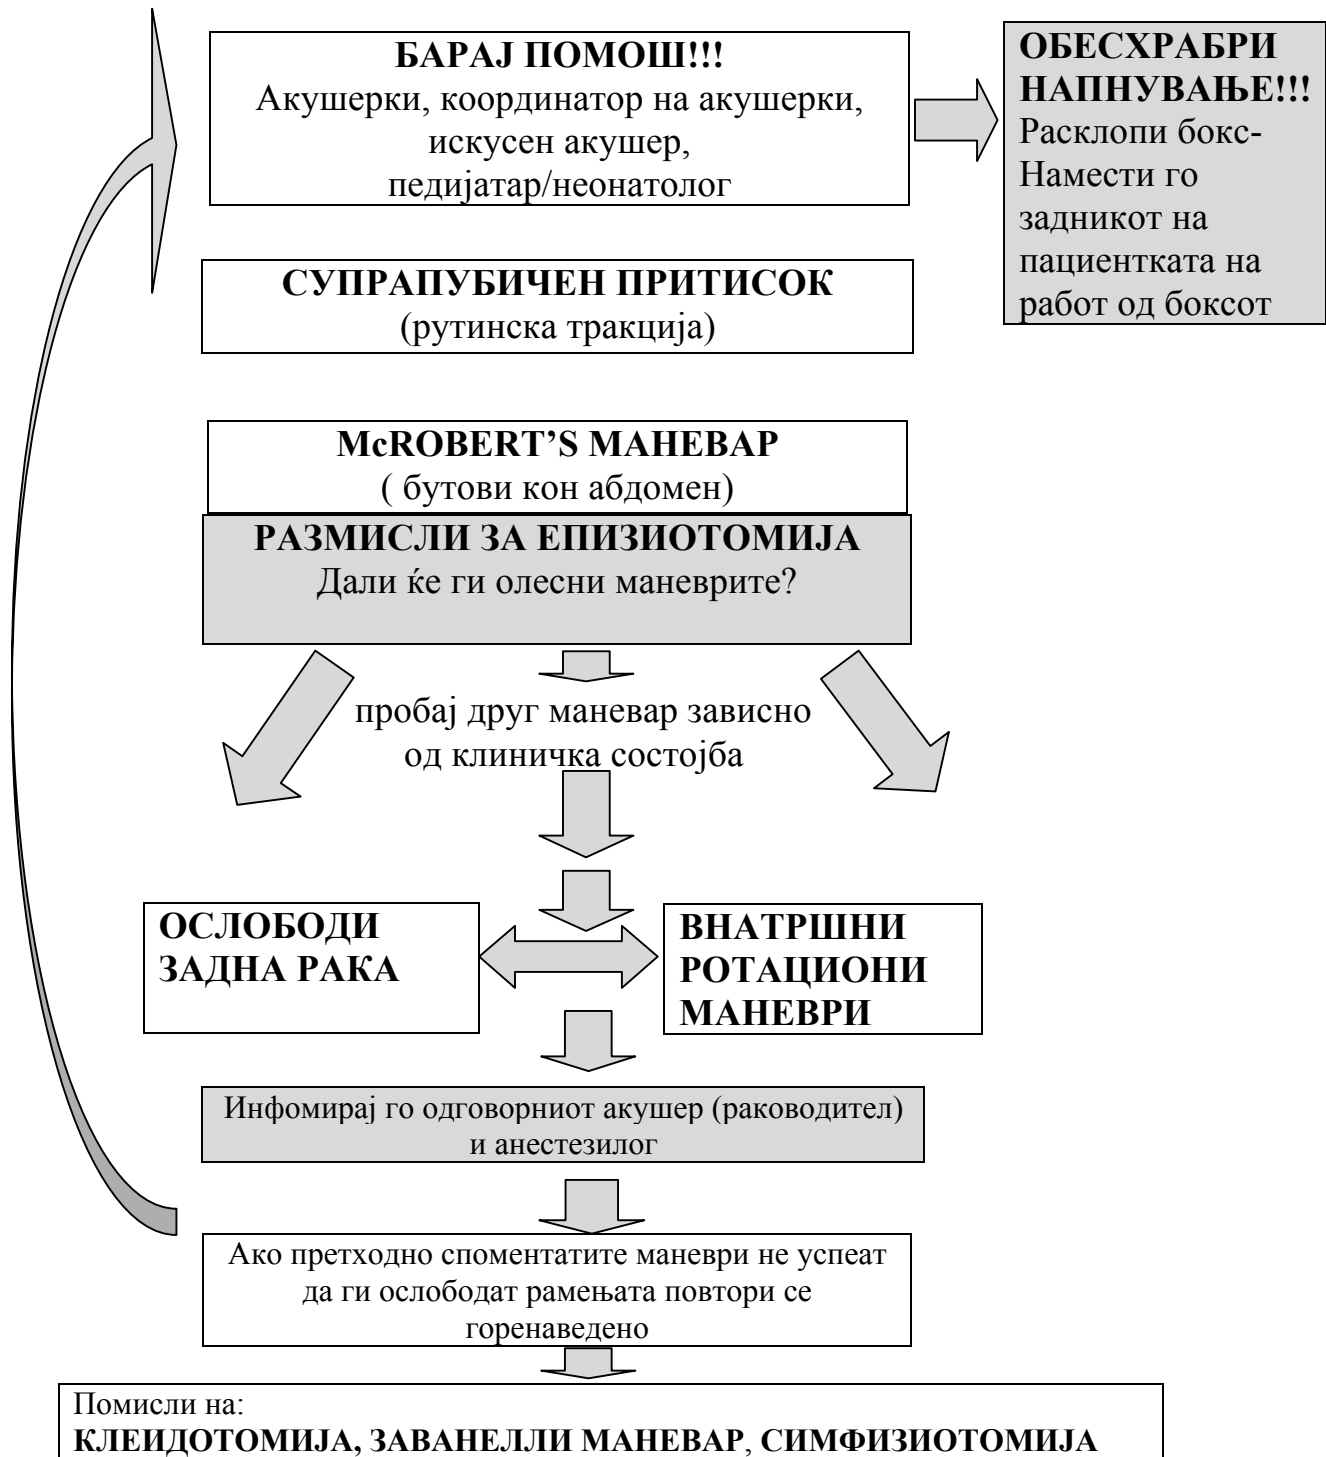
БАРАЈ ПОМОШ!!!
Акушерки, координатор на акушерки, искусен акушер, педијатар/неонатолог

ОБЕСХРАБРИ НАПНУВАЊЕ!!!
Расклопи бокс-Намести го задникот на пациентката на работ од боксот

СУПРАПУБИЧЕН ПРИТИСОК
(рутинска тракција)

McROBERT'S МАНЕВАР
( бутови кон абдомен)

РАЗМИСЛИ ЗА ЕПИЗИОТОМИЈА
Дали ќе ги олесни маневрите?

пробај друг маневар зависно од клиничка состојба

ОСЛОБОДИ ЗАДНА РАКА

ВНАТРШНИ РОТАЦИОНИ МАНЕВРИ

Инфомирај го одговорниот акушер (раководител) и анестезилог

Ако претходно спометатите маневри не успеат да ги ослободат рамењата повтори се горенаведено

Помисли на:
КЛЕИДОТОМИЈА, ЗАВАНЕЛЛИ МАНЕВАР, СИМФИЗИОТОМИЈА